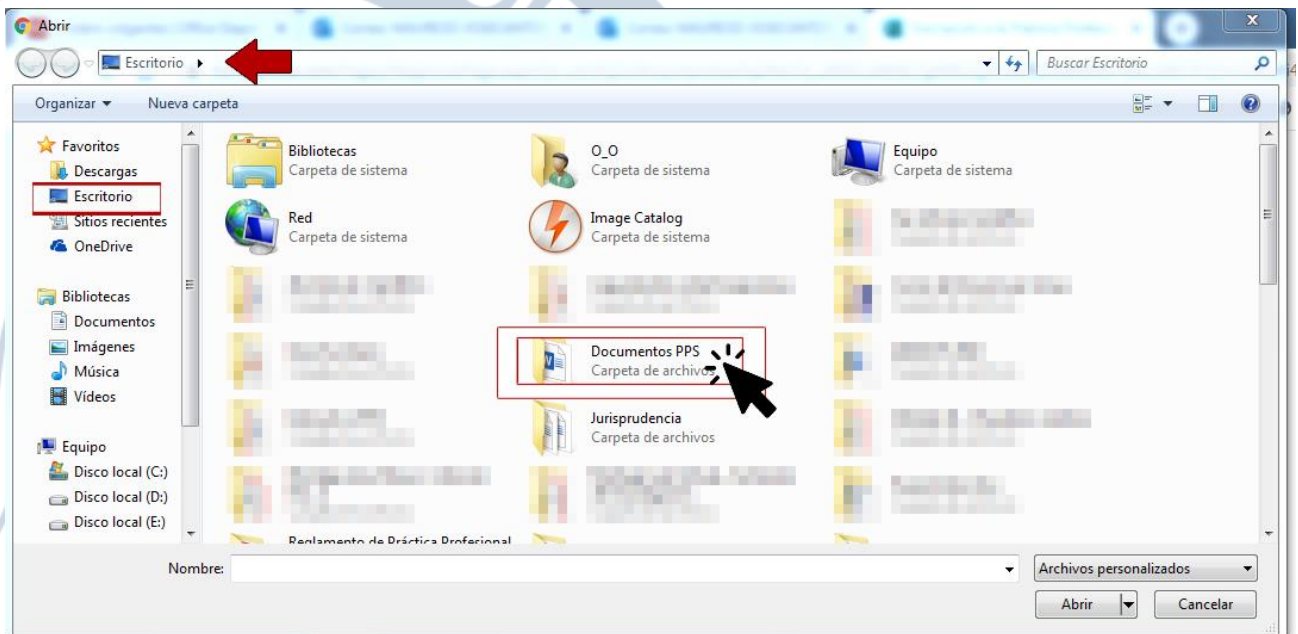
Abrir

Escritorio ▸

Buscar Escritorio

Organizar ▾ Nueva carpeta

Favoritos
Descargas
Escritorio
Sitios recientes
OneDrive

Bibliotecas
Documentos
Imágenes
Música
Vídeos

Equipo
Disco local (C:)
Disco local (D:)
Disco local (E:)

Bibliotecas
Carpeta de sistema

O_O
Carpeta de sistema

Equipo
Carpeta de sistema

Red
Carpeta de sistema

Image Catalog
Carpeta de sistema

Documentos PPS
Carpeta de archivos

Jurisprudencia
Carpeta de archivos

Reglamento de Práctica Profesional

Nombre:

Archivos personalizados

Abrir

Cancelar